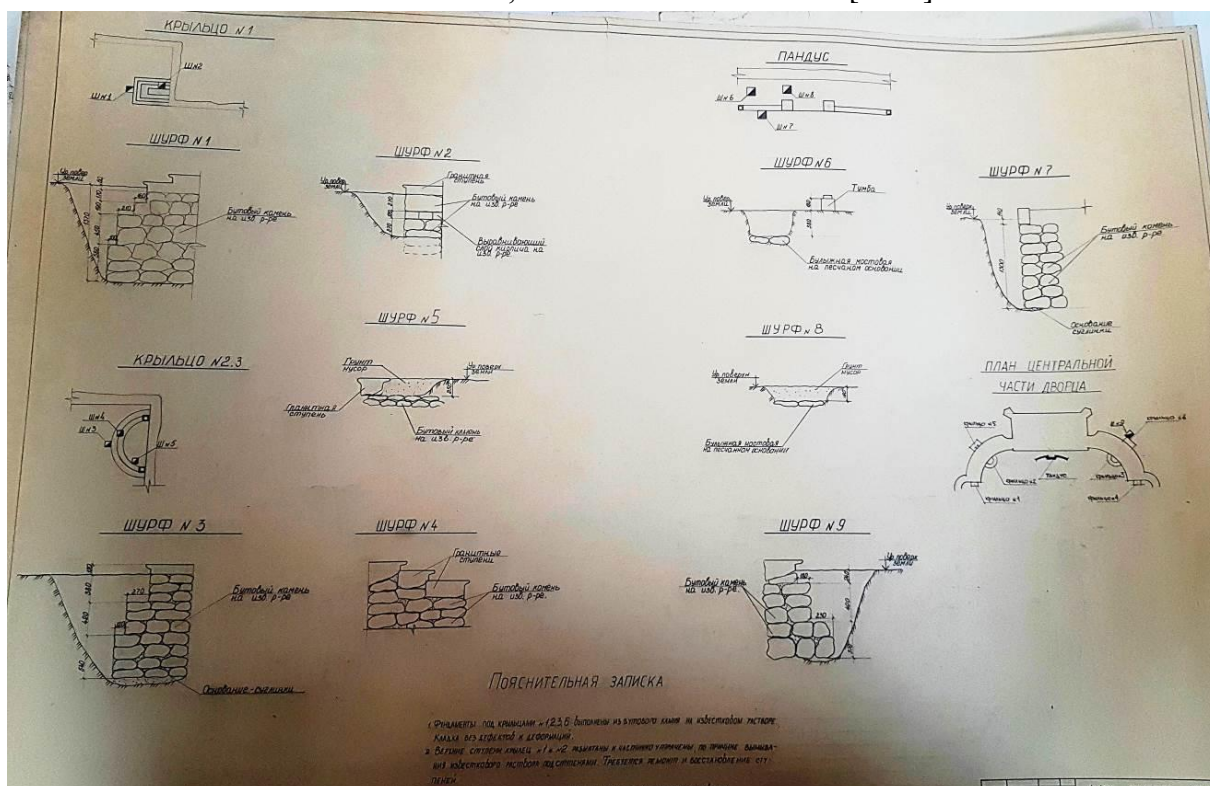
КРЫЛЬЦО N 1

Шн2

Шн1

ПАНДУС

Шн6

Шн8

Шн7

ШУРФ N 1

Ур. повер. земли

Бутовый камень на изв. р-ре

ШУРФ N 2

Ур. повер. земли

Гранитная ступень

Бутовый камень на изв. р-ре

Выравнивающий слой кирпича на изв. р-ре.

ШУРФ N 6

Ур. повер. земли

Тумба

Булыжная мостовая на песчаном основании

ШУРФ N 7

Ур. повер. земли

Бутовый камень на изв. р-ре

Основание суглинки

ШУРФ N 5

Грунт мусор

Ур. поверх. земли

Гранитная ступень

Бутовый камень на изв. р-ре

ШУРФ N 8

Ур. поверх. земли

Грунт мусор

Булыжная мостовая на песчаном основании

КРЫЛЬЦО N 2.3

Шн4

Шн3

Шн5

ПЛАН ЦЕНТРАЛЬНОЙ ЧАСТИ ДВОРЦА

ШУРФ N 3

Бутовый камень на изв. р-ре

Основание - суглинки

ШУРФ N 4

Гранитные ступени

Бутовый камень на изв. р-ре

ШУРФ N 9

Ур. поверх. земли

Бутовый камень на изв. р-ре

ПОЯСНИТЕЛЬНАЯ ЗАПИСКА

1. Фундаменты под крыльцами N 1,2,3,5 выполнены из бутового камня на известковом растворе. Кладка без дефектов и деформаций.

2. Верхние ступени крылец N 1 и N 2 развалены и частично утрачены по причине вымывания известкового раствора под ступенями. Требуется ремонт и восстановление ступеней.